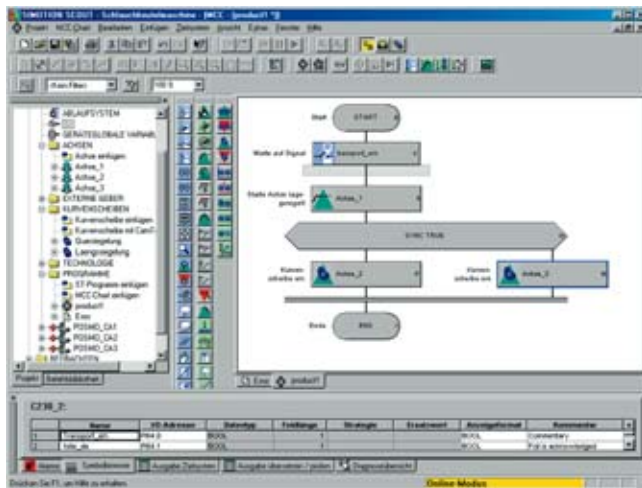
SIMOTION SCOUT - Schlauchbeutelmaschine - [MCC - product1 *]

Projekt MCC-Chart Bearbeiten Einfügen Zielsystem Ansicht Extras Fenster Hilfe

Kein Filter

ABLAUFSYSTEM
GERÄTEGLOBALE VARIABL
ACHSEN
Achse einfügen
Achse_1
Achse_2
Achse_3
EXTERNE GEBER
KURVENSCHEIBEN
Kurvenscheibe einfügen
Kurvenscheibe mit CamT
Querregelung
Laengsregelung
TECHNOLOGIE
PROGRAMME
ST-Programm einfügen
MCC-Chart einfügen
product1
Exec
POSMO_CA1
POSMO_CA2
POSMO_CA3

Projekt Befehlsbibliothek

Start
START
Warte auf Signal
transport_arm
Starte Achse lagegeregelt
Achse_1
SYNC TRUE
Kurvenscheibe ein
Achse_2
Kurvenscheibe ein
Achse_3
Ende
END

Exec product1

C230_2:

| | Name | I/O-Adresse | Datentyp | Feldlänge | Strategie | Ersatzwert | Anzeigeformat | Kommentar |
|---|---|---|---|---|---|---|---|---|
| 1 | Transport_arm | PI4.0 | BOOL | 1 | | | BOOL | Commentary |
| 2 | foile_ok | PI4.1 | BOOL | 1 | | | BOOL | Foil o. acknowledged |

Alarme Symbolbrowser Ausgabe Zielsystem Ausgabe übersetzen / prüfen Diagnoseübersicht

Drücken Sie F1, um Hilfe zu erhalten.
Online-Modus